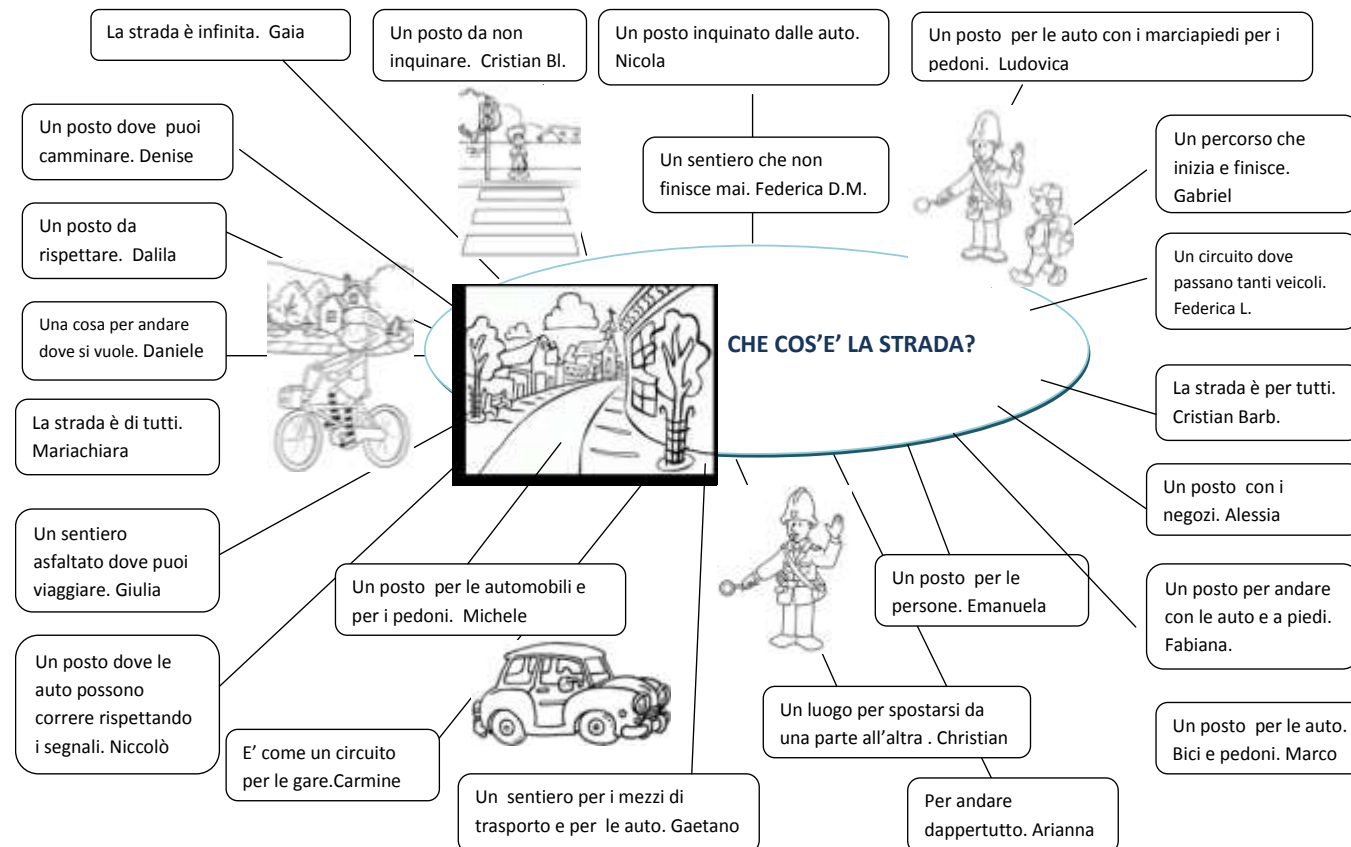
CHE COS'E' LA STRADA?

La strada è infinita. Gaia

Un posto da non inquinare. Cristian Bl.

Un posto inquinato dalle auto. Nicola

Un posto per le auto con i marciapiedi per i pedoni. Ludovica

Un posto dove puoi camminare. Denise

Un sentiero che non finisce mai. Federica D.M.

Un percorso che inizia e finisce. Gabriel

Un posto da rispettare. Dalila

Un circuito dove passano tanti veicoli. Federica L.

Una cosa per andare dove si vuole. Daniele

La strada è per tutti. Cristian Barb.

La strada è di tutti. Mariachiara

Un posto con i negozi. Alessia

Un sentiero asfaltato dove puoi viaggiare. Giulia

Un posto per le automobili e per i pedoni. Michele

Un posto per le persone. Emanuela

Un posto per andare con le auto e a piedi. Fabiana.

Un posto dove le auto possono correre rispettando i segnali. Niccolò

Un luogo per spostarsi da una parte all'altra . Christian

Un posto per le auto. Bici e pedoni. Marco

E' come un circuito per le gare.Carmine

Un sentiero per i mezzi di trasporto e per le auto. Gaetano

Per andare dappertutto. Arianna